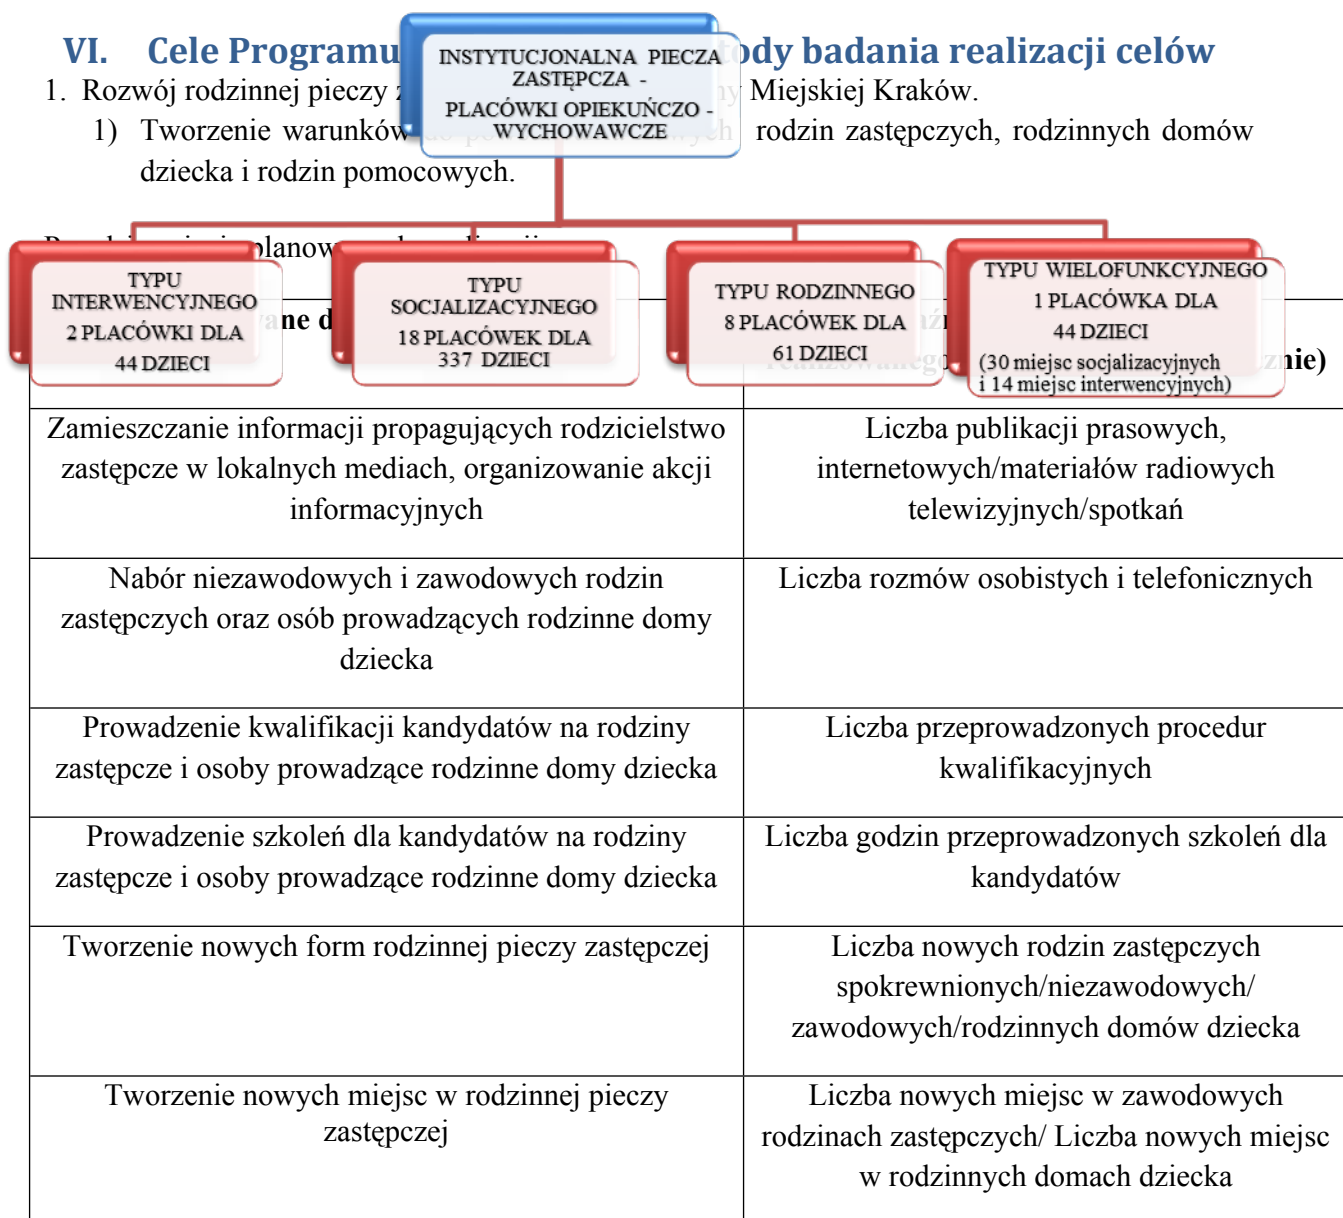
VI. Cele Programu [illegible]ody badania realizacji celów

1. Rozwój rodzinnej pieczy z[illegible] Miejskiej Kraków.

1) Tworzenie warunków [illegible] rodzin zastępczych, rodzinnych domów dziecka i rodzin pomocowych.

INSTYTUCJONALNA PIECZA ZASTĘPCZA - PLACÓWKI OPIEKUŃCZO - WYCHOWAWCZE

TYPU INTERWENCYJNEGO 2 PLACÓWKI DLA 44 DZIECI

TYPU SOCJALIZACYJNEGO 18 PLACÓWEK DLA 337 DZIECI

TYPU RODZINNEGO 8 PLACÓWEK DLA 61 DZIECI

TYPU WIELOFUNKCYJNEGO 1 PLACÓWKA DLA 44 DZIECI (30 miejsc socjalizacyjnych i 14 miejsc interwencyjnych)

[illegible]planow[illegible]

| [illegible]ne d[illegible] | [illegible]nie) |
|---|---|
| Zamieszczanie informacji propagujących rodzicielstwo zastępcze w lokalnych mediach, organizowanie akcji informacyjnych | Liczba publikacji prasowych, internetowych/materiałów radiowych telewizyjnych/spotkań |
| Nabór niezawodowych i zawodowych rodzin zastępczych oraz osób prowadzących rodzinne domy dziecka | Liczba rozmów osobistych i telefonicznych |
| Prowadzenie kwalifikacji kandydatów na rodziny zastępcze i osoby prowadzące rodzinne domy dziecka | Liczba przeprowadzonych procedur kwalifikacyjnych |
| Prowadzenie szkoleń dla kandydatów na rodziny zastępcze i osoby prowadzące rodzinne domy dziecka | Liczba godzin przeprowadzonych szkoleń dla kandydatów |
| Tworzenie nowych form rodzinnej pieczy zastępczej | Liczba nowych rodzin zastępczych spokrewnionych/niezawodowych/ zawodowych/rodzinnych domów dziecka |
| Tworzenie nowych miejsc w rodzinnej pieczy zastępczej | Liczba nowych miejsc w zawodowych rodzinach zastępczych/ Liczba nowych miejsc w rodzinnych domach dziecka |